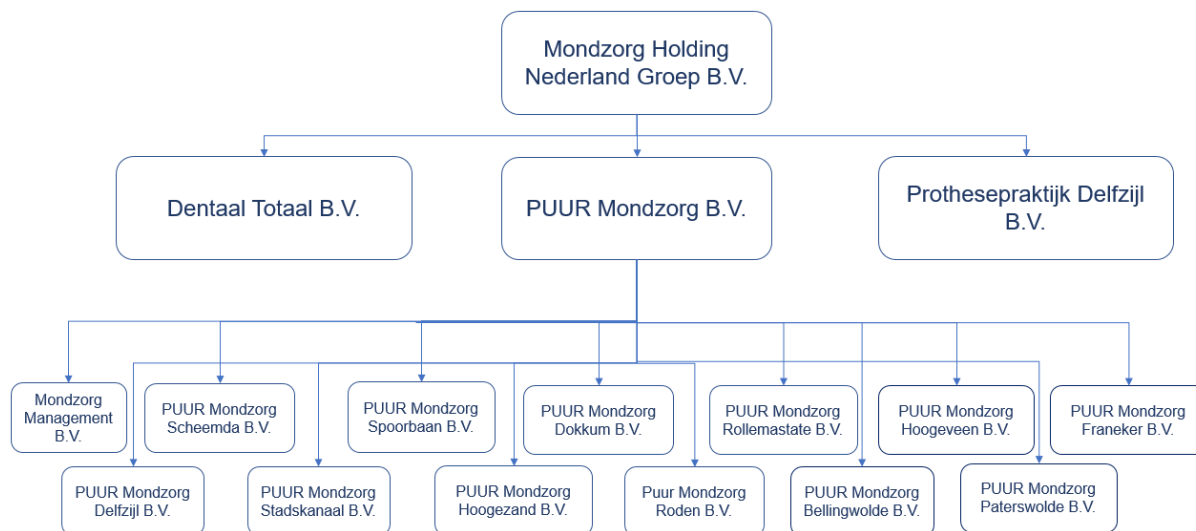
Mondzorg Holding Nederland Groep B.V.

Dentaal Totaal B.V.

PUUR Mondzorg B.V.

Prothesepraktijk Delfzijl B.V.

Mondzorg Management B.V.

PUUR Mondzorg Scheemda B.V.

PUUR Mondzorg Spoorbaan B.V.

PUUR Mondzorg Dokkum B.V.

PUUR Mondzorg Rollemastate B.V.

PUUR Mondzorg Hoogeveen B.V.

PUUR Mondzorg Franeker B.V.

PUUR Mondzorg Delfzijl B.V.

PUUR Mondzorg Stadskanaal B.V.

PUUR Mondzorg Hoogezand B.V.

Puur Mondzorg Roden B.V.

PUUR Mondzorg Bellingwolde B.V.

PUUR Mondzorg Paterswolde B.V.